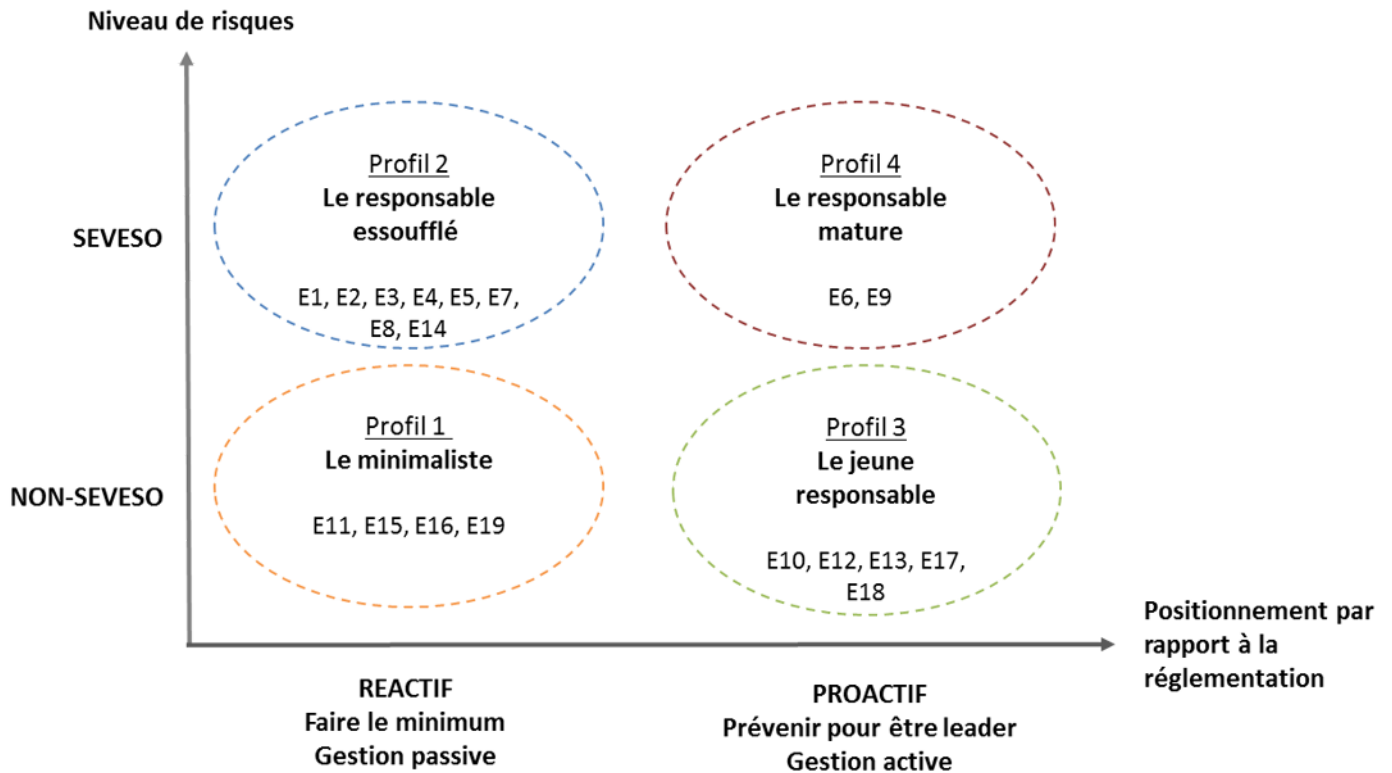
Niveau de risques

SEVESO

NON-SEVESO

Profil 2
Le responsable essoufflé

E1, E2, E3, E4, E5, E7, E8, E14

Profil 4
Le responsable mature

E6, E9

Profil 1
Le minimaliste

E11, E15, E16, E19

Profil 3
Le jeune responsable

E10, E12, E13, E17, E18

Positionnement par rapport à la réglementation

REACTIF
Faire le minimum
Gestion passive

PROACTIF
Prévenir pour être leader
Gestion active